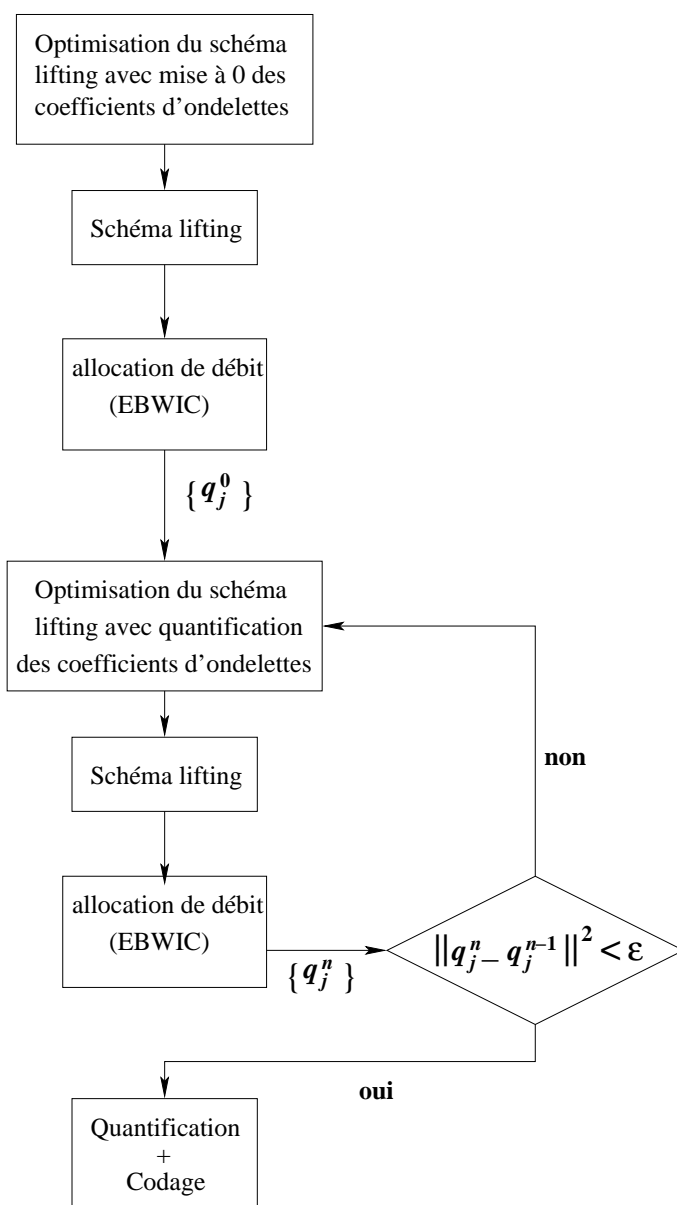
Optimisation du schéma lifting avec mise à 0 des coefficients d'ondelettes

Schéma lifting

allocation de débit (EBWIC)

$\{ q_j^0 \}$

Optimisation du schéma lifting avec quantification des coefficients d'ondelettes

Schéma lifting

allocation de débit (EBWIC)

$\{ q_j^n \}$

$\| q_j^n - q_j^{n-1} \|^2 < \varepsilon$

non

oui

Quantification + Codage